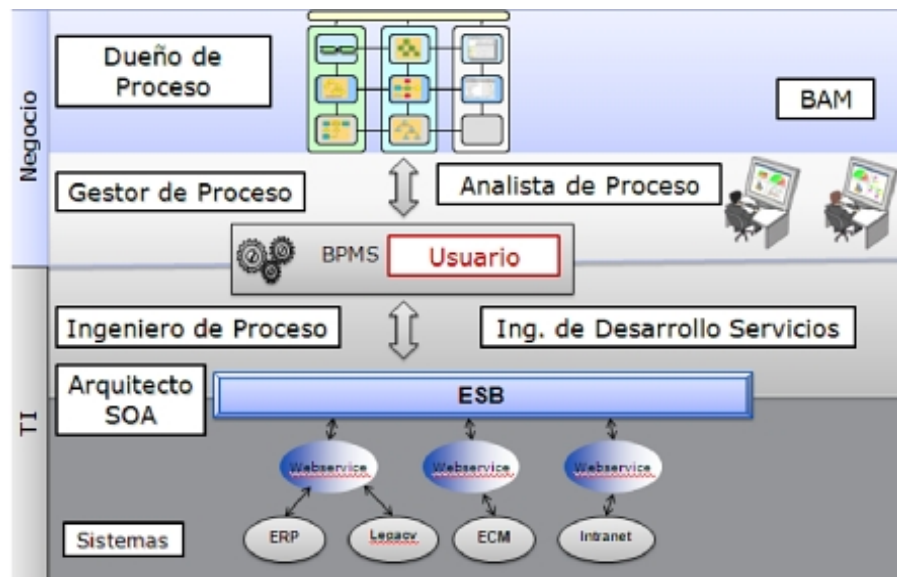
Negocio

Dueño de Proceso

BAM

Gestor de Proceso

Analista de Proceso

BPMS Usuario

TI

Ingeniero de Proceso

Ing. de Desarrollo Servicios

Arquitecto SOA

ESB

Webservice

Webservice

Webservice

Sistemas

ERP

Legacy

ECM

Intranet